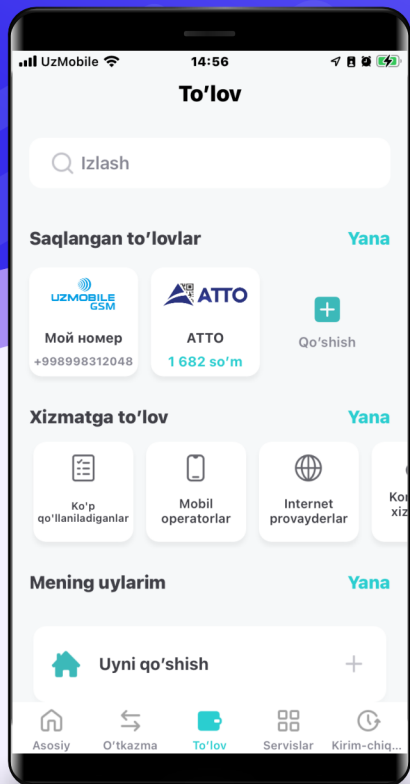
UzMobile 14:56

To'lov

Izlash

Saqlangan to'lovlar Yana

UZMOBILE GSM
Мой номер
+998998312048

ATTO
ATTO
1 682 so'm

Qo'shish

Xizmatga to'lov Yana

Ko'p qo'llaniladiganlar

Mobil operatorlar

Internet provayderlar

Ko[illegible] xiz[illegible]

Mening uylarim Yana

Uyni qo'shish

Asosiy
O'tkazma
To'lov
Servislar
Kirim-chiq...